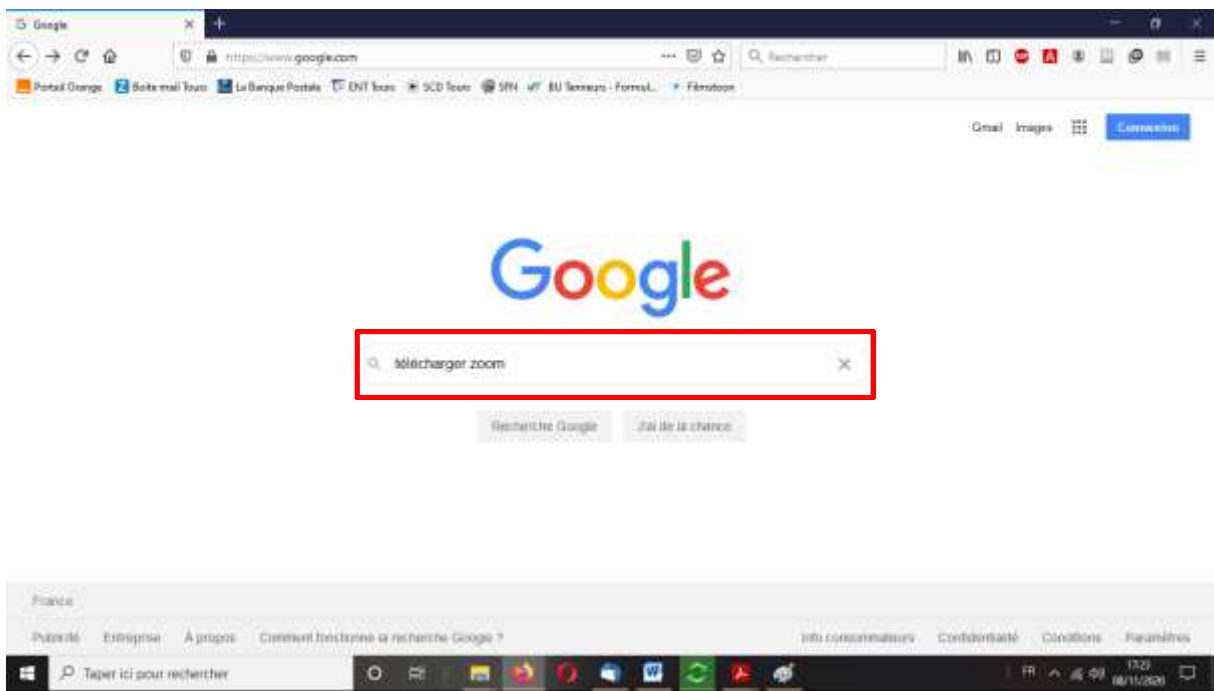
Google
https://www.google.com
Rechercher
Portail Orange Boite mail Tours La Banque Postale ENT Tours SCD Tours SFN BU Tanneurs - Formul... Filmoteon
Gmail Images Connexion
Google
télécharger zoom
Recherche Google J'ai de la chance
France
Publicité Entreprise À propos Comment fonctionne la recherche Google ?
Info consommateurs Confidentialité Conditions Paramètres
Taper ici pour rechercher
FR 17:23 08/11/2020